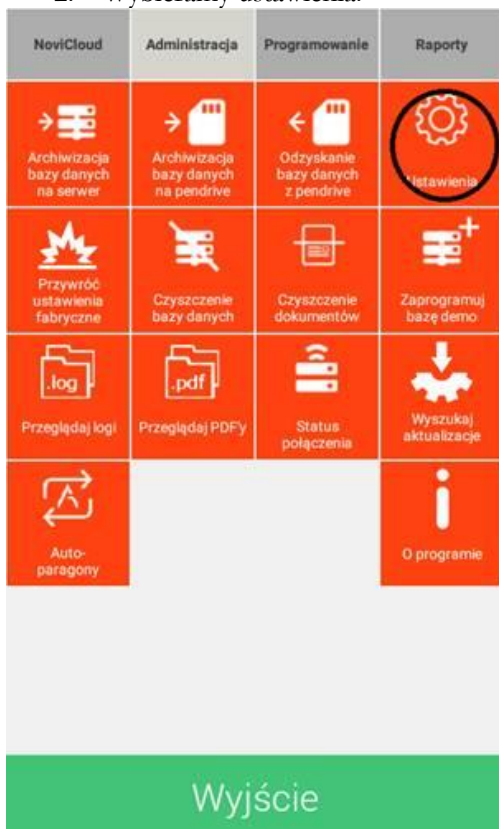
2. Wybieramy ustawienia.

NoviCloud | Administracja | Programowanie | Raporty

Archiwizacja bazy danych na serwer

Archiwizacja bazy danych na pendrive

Odzyskanie bazy danych z pendrive

Ustawienia

Przywróć ustawienia fabryczne

Czyszczenie bazy danych

Czyszczenie dokumentów

Zaprogramuj bazę demo

.log

Przeglądaj logi

.pdf

Przeglądaj PDFy

Status połączenia

Wyszukaj aktualizacje

Auto-paragony

O programie

Wyjście